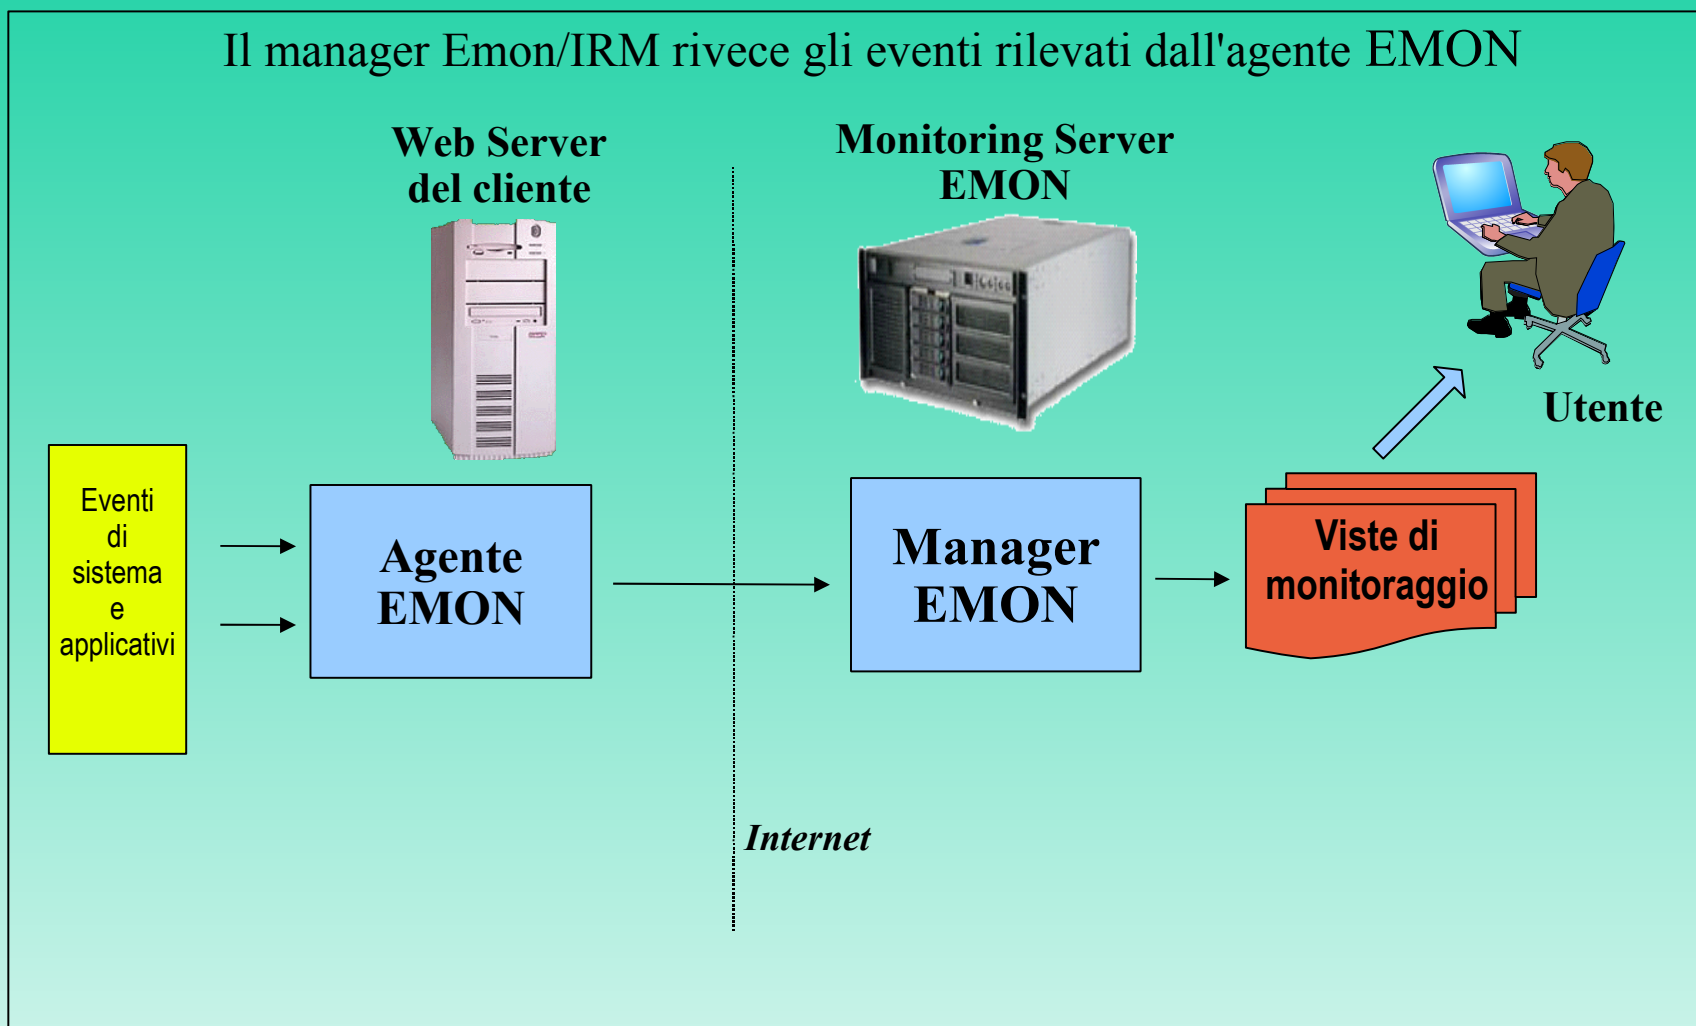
Il manager Emon/IRM rivece gli eventi rilevati dall'agente EMON

Web Server del cliente

Monitoring Server EMON

Utente

Eventi di sistema e applicativi

Agente EMON

Manager EMON

Viste di monitoraggio

Internet